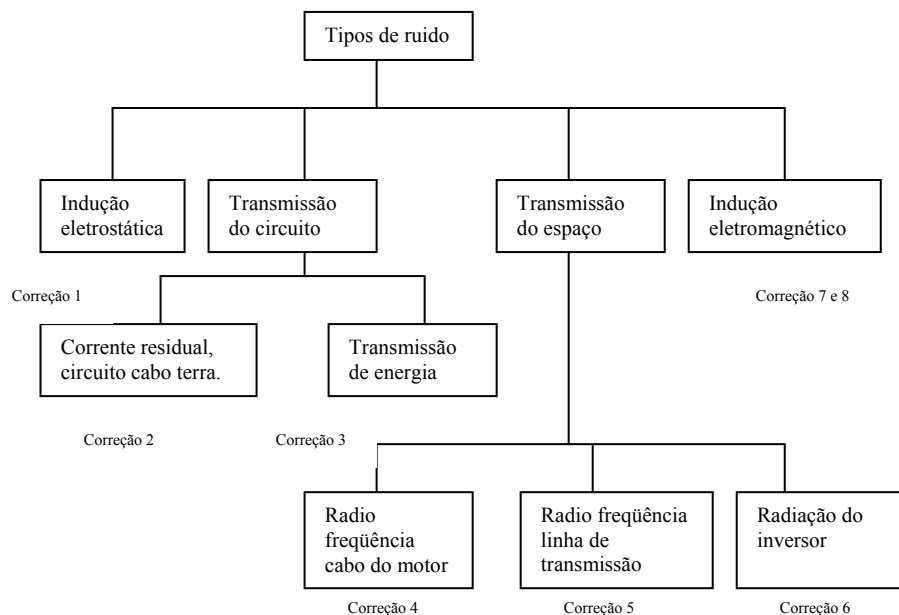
Tipos de ruido

Indução eletrostática

Transmissão do circuito

Transmissão do espaço

Indução eletromagnético

Correção 1

Correção 7 e 8

Corrente residual, circuito cabo terra.

Transmissão de energia

Correção 2

Correção 3

Radio freqüência cabo do motor

Radio freqüência linha de transmissão

Radiação do inversor

Correção 4

Correção 5

Correção 6